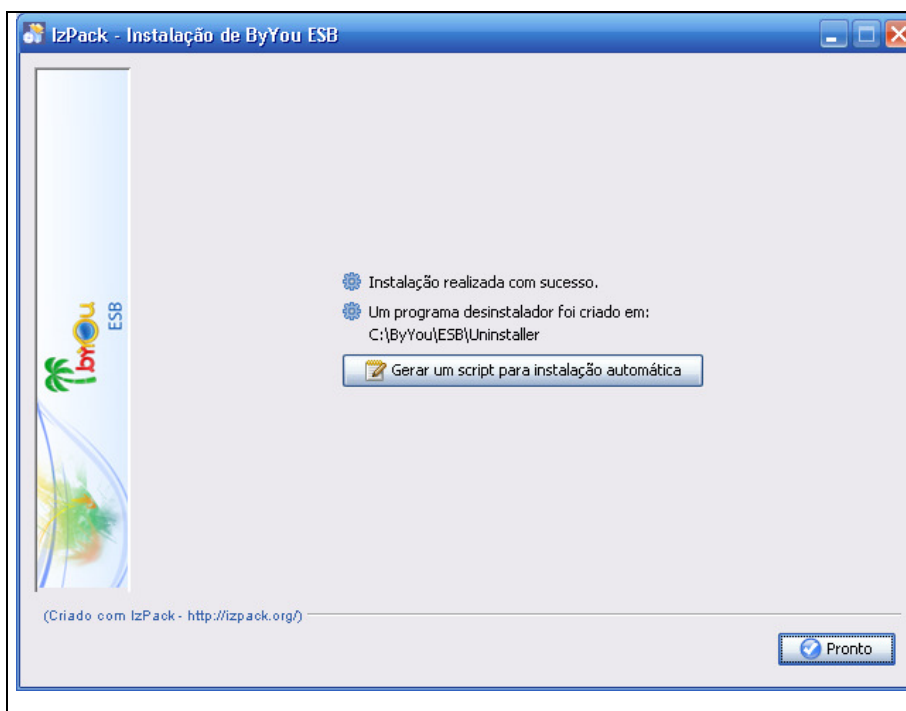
IzPack - Instalação de ByYou ESB

byYou ESB

Instalação realizada com sucesso.

Um programa desinstalador foi criado em:
C:\ByYou\ESB\Uninstaller

Gerar um script para instalação automática

(Criado com IzPack - http://izpack.org/)

Pronto